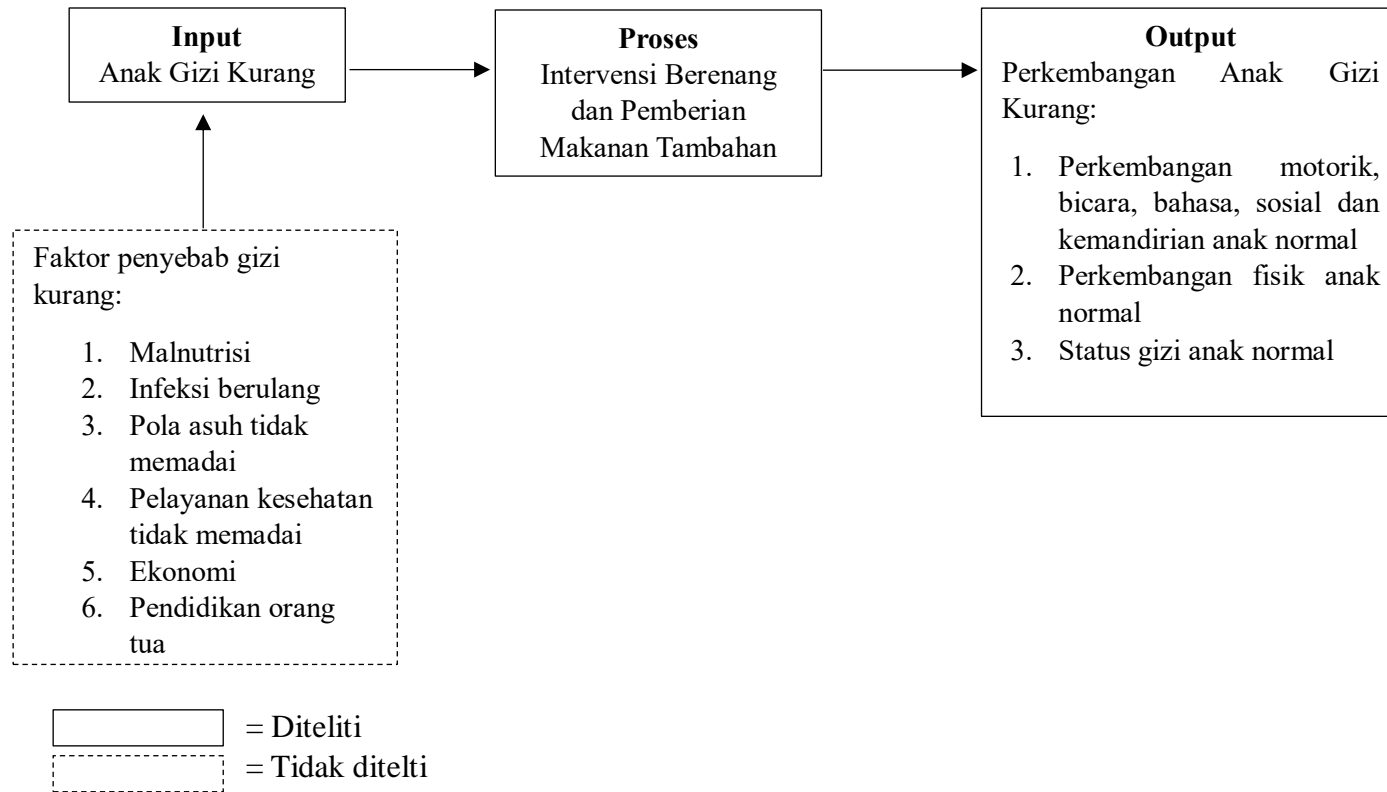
**Input**
Anak Gizi Kurang

**Proses**
Intervensi Berenang dan Pemberian Makanan Tambahan

**Output**
Perkembangan Anak Gizi Kurang:

1. Perkembangan motorik, bicara, bahasa, sosial dan kemandirian anak normal
2. Perkembangan fisik anak normal
3. Status gizi anak normal

Faktor penyebab gizi kurang:

1. Malnutrisi
2. Infeksi berulang
3. Pola asuh tidak memadai
4. Pelayanan kesehatan tidak memadai
5. Ekonomi
6. Pendidikan orang tua

= Diteliti
= Tidak ditelti